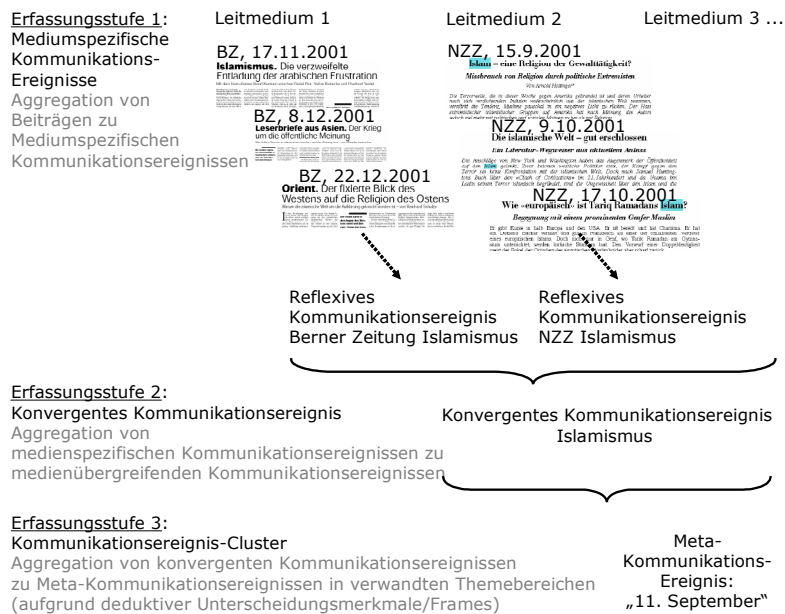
Erfassungsstufe 1:
Mediumspezifische Kommunikations-Ereignisse
Aggregation von Beiträgen zu Mediumspezifischen Kommunikationsereignissen

Leitmedium 1

Leitmedium 2

Leitmedium 3 ...

BZ, 17.11.2001
Islamismus. Die verzweifelte Entladung der arabischen Frustration

BZ, 8.12.2001
Leserbriefe aus Asien. Der Krieg um die öffentliche Meinung

BZ, 22.12.2001
Orient. Der fixierte Blick des Westens auf die Religion des Ostens

NZZ, 15.9.2001
Islam – eine Religion der Gewalttätigkeit?
Missbrauch von Religion durch politische Extremisten

NZZ, 9.10.2001
Die islamische Welt – gut erschlossen
Ein Literatur-Wegweiser aus aktuellem Anlass

NZZ, 17.10.2001
Wie «europäisch» ist Tariq Ramadans Islam?
Begegnung mit einem prominenten Genfer Muslim

Reflexives Kommunikationsereignis Berner Zeitung Islamismus

Reflexives Kommunikationsereignis NZZ Islamismus

Erfassungsstufe 2:
Konvergentes Kommunikationsereignis
Aggregation von medienspezifischen Kommunikationsereignissen zu medienübergreifenden Kommunikationsereignissen

Konvergentes Kommunikationsereignis Islamismus

Erfassungsstufe 3:
Kommunikationsereignis-Cluster
Aggregation von konvergenten Kommunikationsereignissen zu Meta-Kommunikationsereignissen in verwandten Themebereichen (aufgrund deduktiver Unterscheidungsmerkmale/Frames)

Meta-Kommunikations-Ereignis: „11. September"